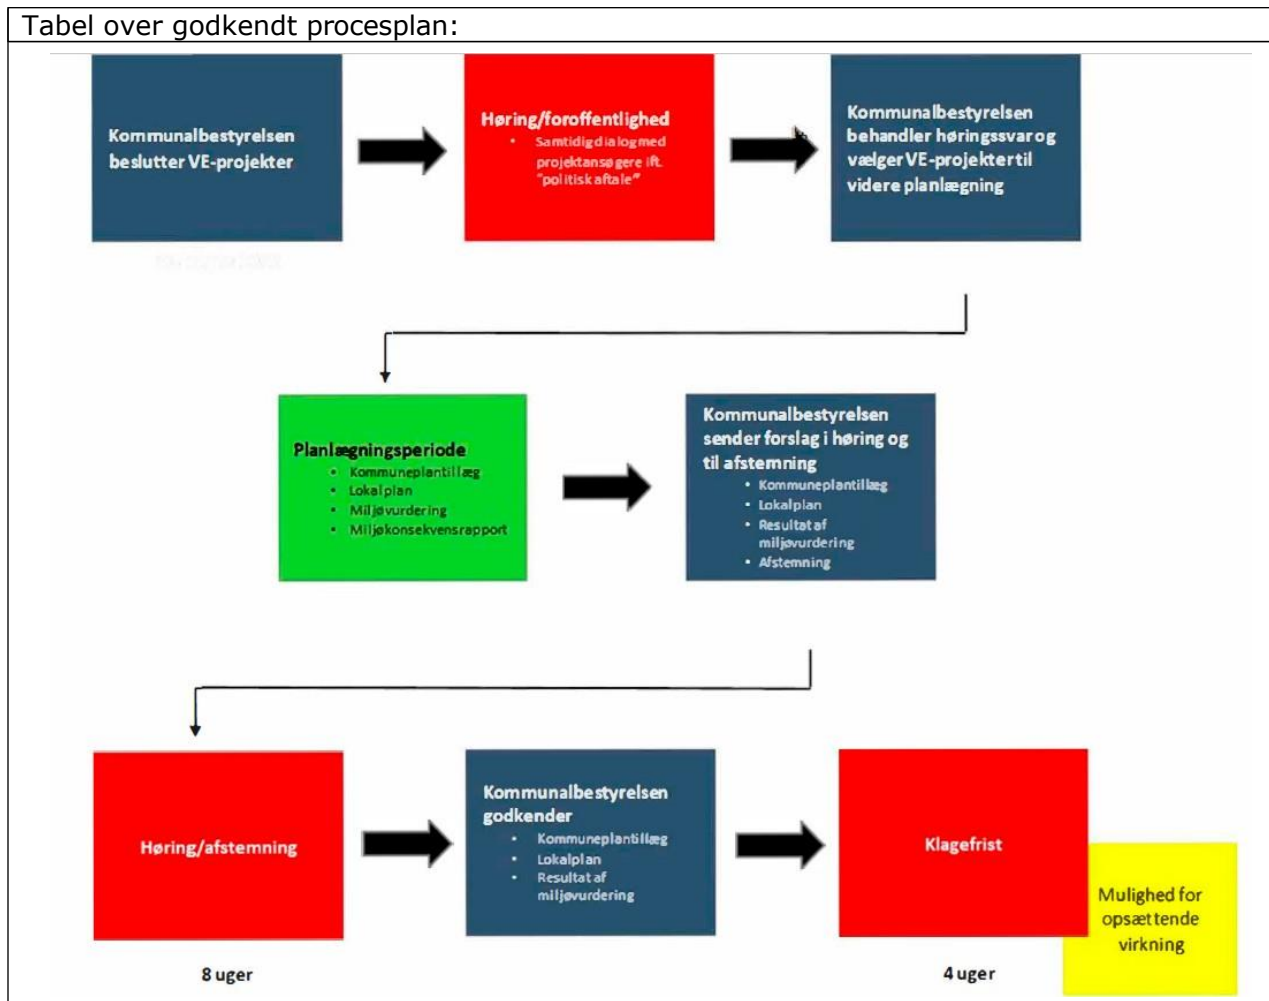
Tabel over godkendt procesplan:

Kommunalbestyrelsen beslutter VE-projekter

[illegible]

Høring/foroffentlighed
- Samtidig dialog med projektansøgere ift. "politisk aftale"

Kommunalbestyrelsen behandler høringssvar og vælger VE-projekter til videre planlægning

Planlægningsperiode
- Kommuneplantillæg
- Lokalplan
- Miljøvurdering
- Miljøkonsekvensrapport

Kommunalbestyrelsen sender forslag i høring og til afstemning
- Kommuneplantillæg
- Lokalplan
- Resultat af miljøvurdering
- Afstemning

Høring/afstemning

8 uger

Kommunalbestyrelsen godkender
- Kommuneplantillæg
- Lokalplan
- Resultat af miljøvurdering

Klagefrist

4 uger

Mulighed for opsættende virkning